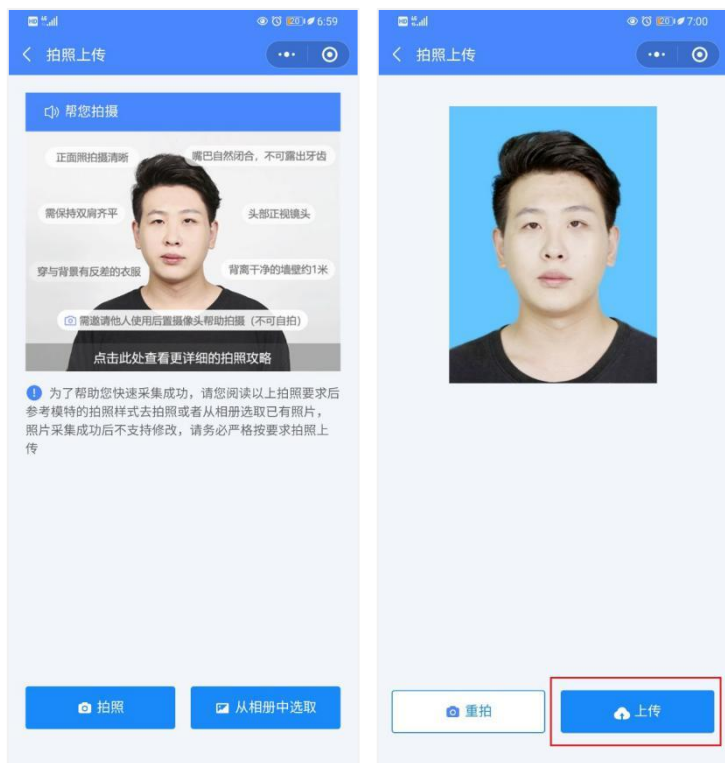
6:59

拍照上传

帮您拍摄

正面照拍摄清晰

嘴巴自然闭合，不可露出牙齿

需保持双肩齐平

头部正视镜头

穿与背景有反差的衣服

背离干净的墙壁约1米

需邀请他人使用后置摄像头帮助拍摄（不可自拍）

点击此处查看更详细的拍照攻略

为了帮助您快速采集成功，请您阅读以上拍照要求后参考模特的拍照样式去拍照或者从相册选取已有照片，照片采集成功后不支持修改，请务必严格按要求拍照上传

拍照

从相册中选取

7:00

拍照上传

重拍

上传